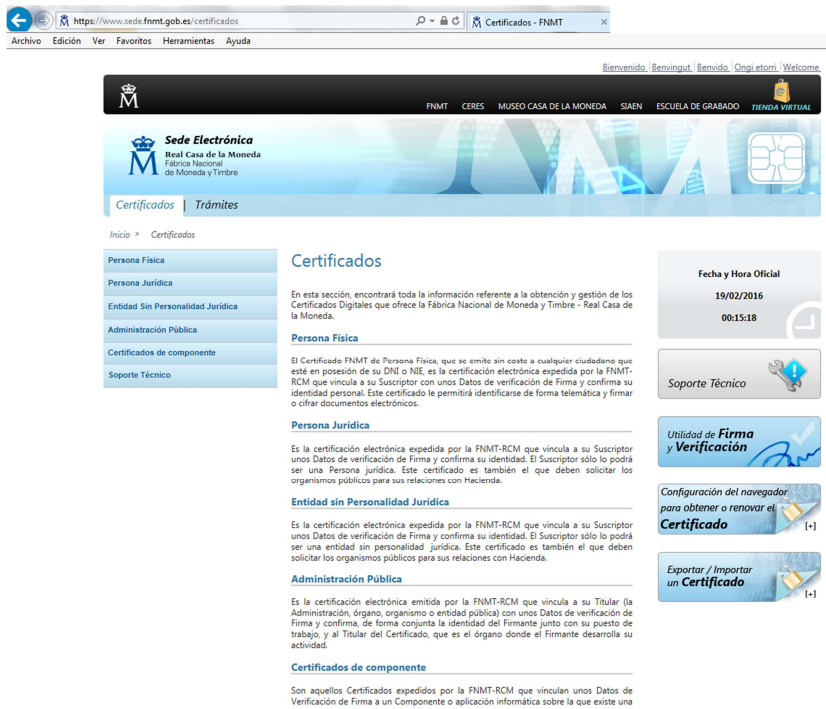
https://www.sede.fnmt.gob.es/certificados

Certificados - FNMT

Archivo Edición Ver Favoritos Herramientas Ayuda

Bienvenido | Benvingut | Benvido | Ongi etorri | Welcome

FNMT CERES MUSEO CASA DE LA MONEDA SIAEN ESCUELA DE GRABADO TIENDA VIRTUAL

Sede Electrónica
Real Casa de la Moneda
Fábrica Nacional de Moneda y Timbre

Certificados | Trámites

Inicio > Certificados

Persona Física
Persona Jurídica
Entidad Sin Personalidad Jurídica
Administración Pública
Certificados de componente
Soporte Técnico

Certificados

En esta sección, encontrará toda la información referente a la obtención y gestión de los Certificados Digitales que ofrece la Fábrica Nacional de Moneda y Timbre - Real Casa de la Moneda.

Persona Física

El Certificado FNMT de Persona Física, que se emite sin coste a cualquier ciudadano que esté en posesión de su DNI o NIE, es la certificación electrónica expedida por la FNMT-RCM que vincula a su Suscriptor con unos Datos de verificación de Firma y confirma su identidad personal. Este certificado le permitirá identificarse de forma telemática y firmar o cifrar documentos electrónicos.

Persona Jurídica

Es la certificación electrónica expedida por la FNMT-RCM que vincula a su Suscriptor unos Datos de verificación de Firma y confirma su identidad. El Suscriptor sólo lo podrá ser una Persona jurídica. Este certificado es también el que deben solicitar los organismos públicos para sus relaciones con Hacienda.

Entidad sin Personalidad Jurídica

Es la certificación electrónica expedida por la FNMT-RCM que vincula a su Suscriptor unos Datos de verificación de Firma y confirma su identidad. El Suscriptor sólo lo podrá ser una entidad sin personalidad jurídica. Este certificado es también el que deben solicitar los organismos públicos para sus relaciones con Hacienda.

Administración Pública

Es la certificación electrónica emitida por la FNMT-RCM que vincula a su Titular (la Administración, órgano, organismo o entidad pública) con unos Datos de verificación de Firma y confirma, de forma conjunta la identidad del Firmante junto con su puesto de trabajo, y al Titular del Certificado, que es el órgano donde el Firmante desarrolla su actividad.

Certificados de componente

Son aquellos Certificados expedidos por la FNMT-RCM que vinculan unos Datos de Verificación de Firma a un Componente o aplicación informática sobre la que existe una

Fecha y Hora Oficial
19/02/2016
00:15:18

Soporte Técnico

Utilidad de Firma y Verificación

Configuración del navegador para obtener o renovar el Certificado [+]

Exportar / Importar un Certificado [+]